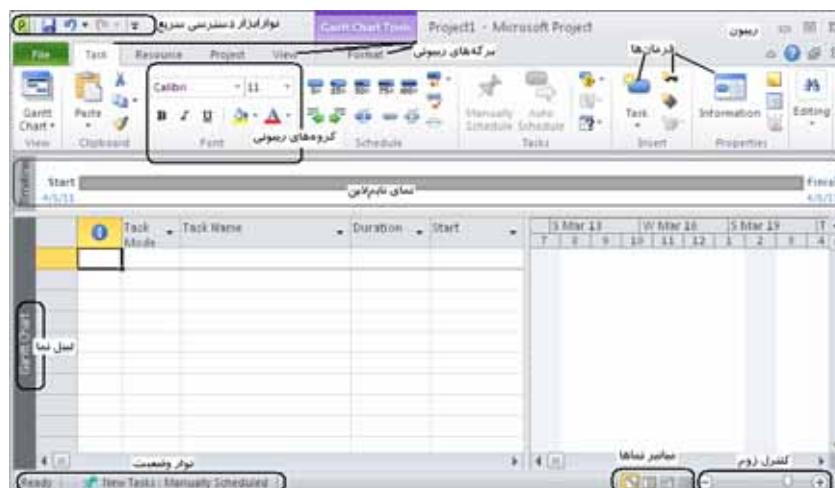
نوار ابزار دسترسی سریع
Gantt Chart Tools
Project1 - Microsoft Project
ریبون
File
Task
Resource
Project
View
Format
برگه‌های ریبونی
فرمان‌ها
Gantt Chart
Paste
Calibri
11
Manually Schedule
Auto Schedule
Task
Information
Editing
View
Clipboard
Font
گروه‌های ریبونی
Schedule
Tasks
Insert
Properties
Timeline
Start
4/5/11
نمای تایم‌لاین
Finish
4/5/11
Task Mode
Task Name
Duration
Start
S Mar 13
W Mar 16
S Mar 19
T
7 | 8 | 9 | 10 | 11 | 12 | 1 | 2 | 3 | 4
Gantt Chart
لیبل نما
نوار وضعیت
میانبر نماها
کنترل زوم
Ready
New Tasks : Manually Scheduled